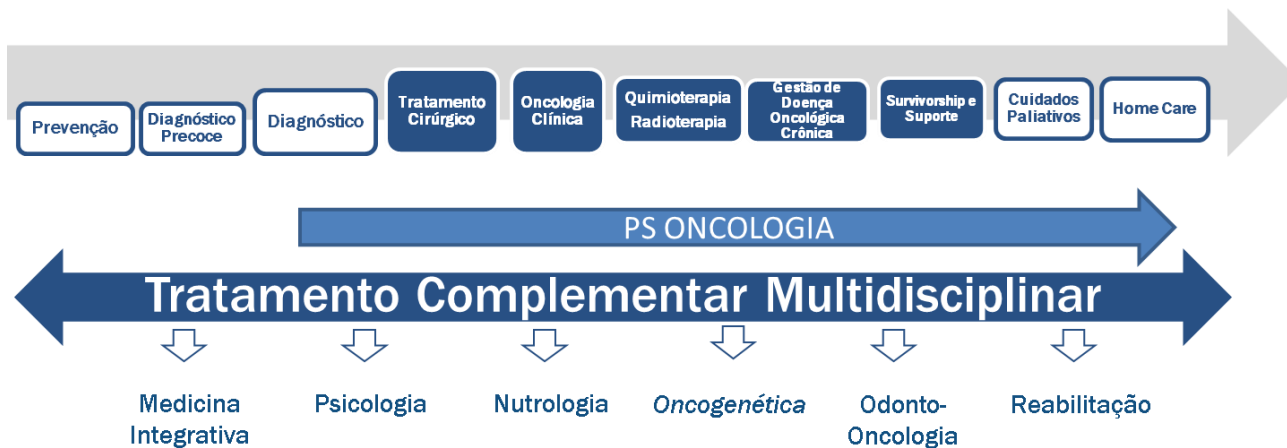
Prevenção

Diagnóstico Precoce

Diagnóstico

Tratamento Cirúrgico

Oncologia Clínica

Quimioterapia Radioterapia

Gestão de Doença Oncológica Crônica

Survivorship e Suporte

Cuidados Paliativos

Home Care

PS ONCOLOGIA

Tratamento Complementar Multidisciplinar

Medicina Integrativa

Psicologia

Nutrologia

Oncogenética

Odonto-Oncologia

Reabilitação